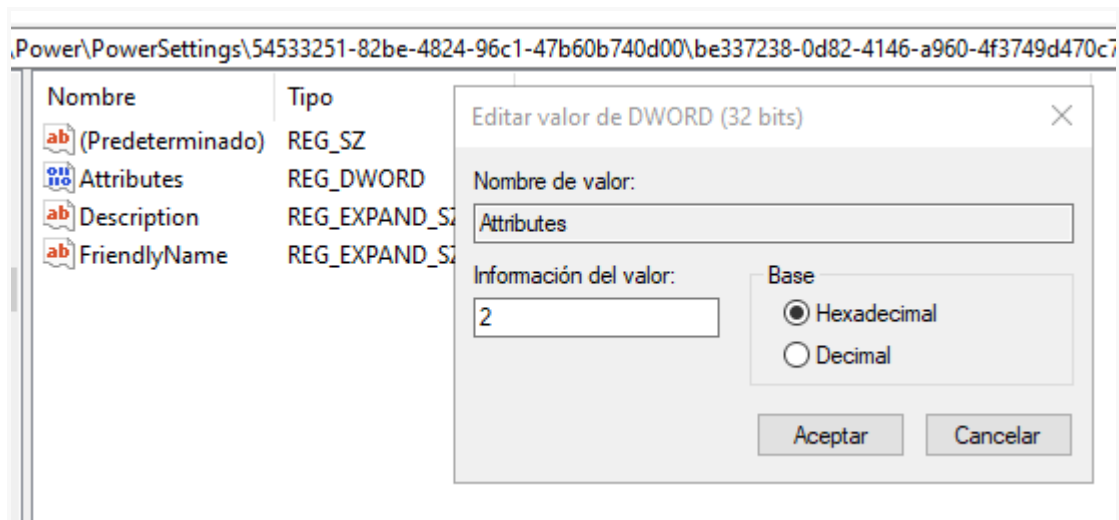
\Power\PowerSettings\54533251-82be-4824-96c1-47b60b740d00\be337238-0d82-4146-a960-4f3749d470c7

| Nombre | Tipo |
|---|---|
| (Predeterminado) | REG_SZ |
| Attributes | REG_DWORD |
| Description | REG_EXPAND_SZ |
| FriendlyName | REG_EXPAND_SZ |

Editar valor de DWORD (32 bits)

Nombre de valor:

Attributes

Información del valor:

2

Base

Hexadecimal

Decimal

Aceptar

Cancelar